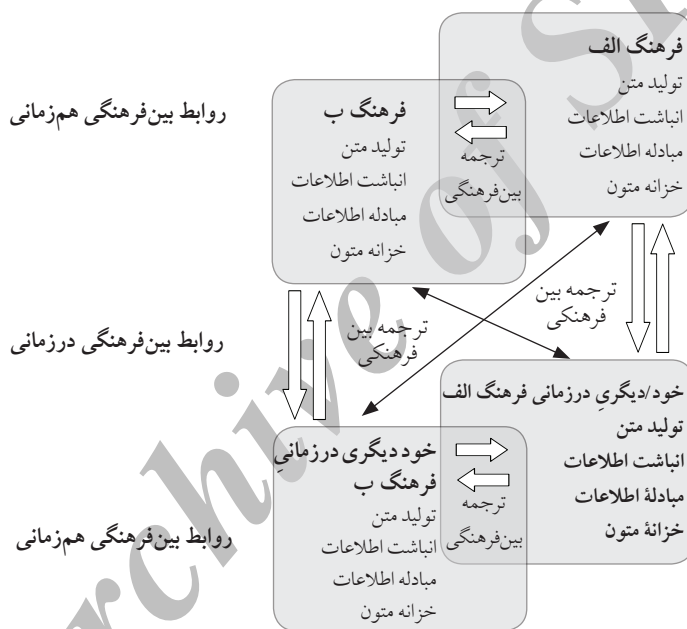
فرهنگ الف
تولید متن
انباشت اطلاعات
مبادله اطلاعات
خزانه متون

فرهنگ ب
تولید متن
انباشت اطلاعات
مبادله اطلاعات
خزانه متون

ترجمه بین‌فرهنگی

روابط بین‌فرهنگی هم‌زمانی

ترجمه بین فرهنگی

ترجمه بین فرهنگی

روابط بین‌فرهنگی درزمانی

خود/دیگریِ درزمانی فرهنگ الف
تولید متن
انباشت اطلاعات
مبادلهٔ اطلاعات
خزانهٔ متون

خود دیگری درزمانیِ فرهنگ ب
تولید متن
انباشت اطلاعات
مبادله اطلاعات
خزانه متون

ترجمه بین‌فرهنگی

روابط بین‌فرهنگی هم‌زمانی